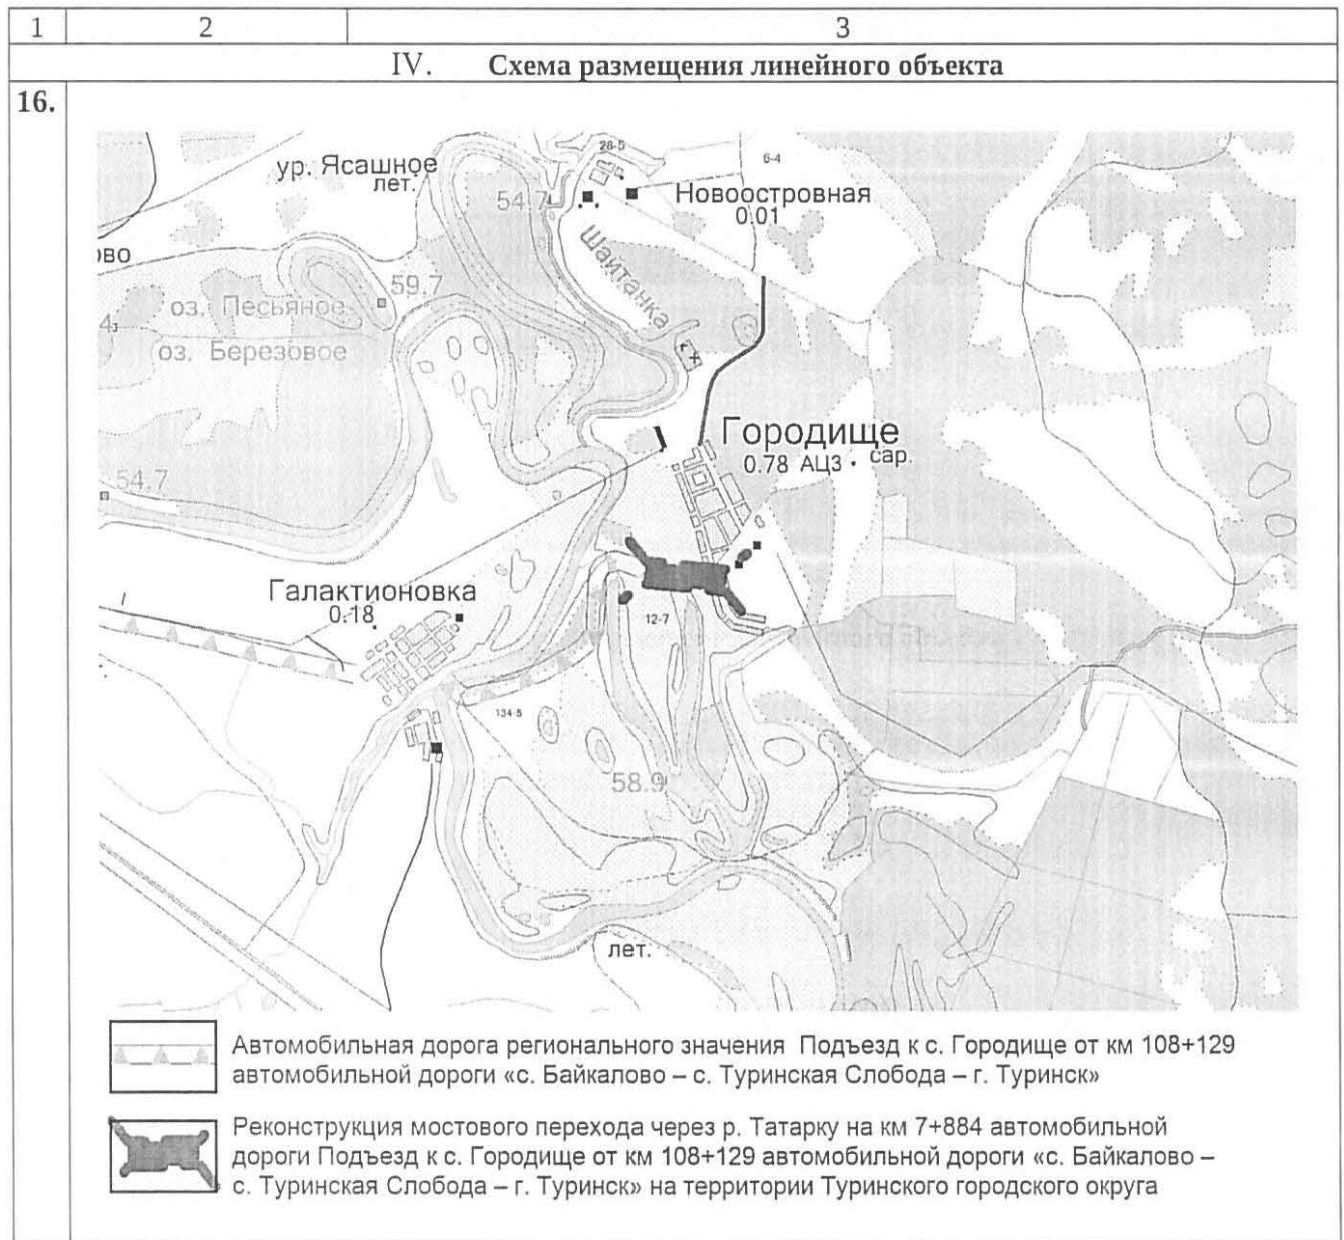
| 1 | 2 | 3 |
|---|---|---|

IV. Схема размещения линейного объекта

16.

ур. Ясашное
лет.
28-5
6-4
54.7
Новоостровная
0.01
вово
Шайтанка
59.7
оз. Песьяное
4
оз. Березовое
Городище
0.78 АЦЗ · сар.
54.7
Галактионовка
0.18
12-7
134-5
58.9
лет.

Автомобильная дорога регионального значения Подъезд к с. Городище от км 108+129 автомобильной дороги «с. Байкалово – с. Туринская Слобода – г. Туринск»

Реконструкция мостового перехода через р. Татарку на км 7+884 автомобильной дороги Подъезд к с. Городище от км 108+129 автомобильной дороги «с. Байкалово – с. Туринская Слобода – г. Туринск» на территории Туринского городского округа